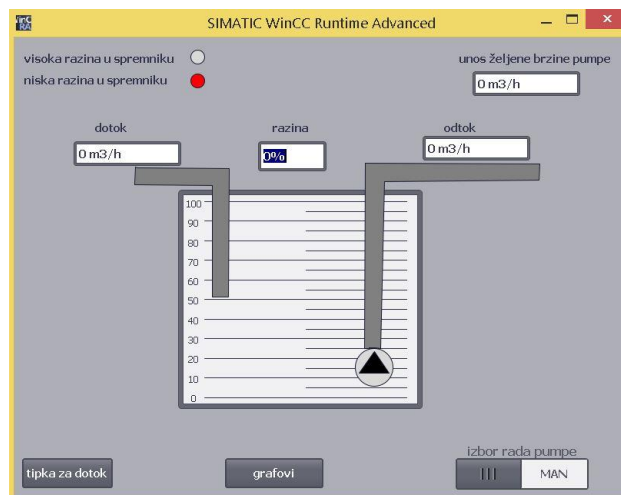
SIMATIC WinCC Runtime Advanced

visoka razina u spremniku
niska razina u spremniku

unos željene brzine pumpe
0 m3/h

dotok
0 m3/h

razina
0%

odtok
0 m3/h

100
90
80
70
60
50
40
30
20
10
0

tipka za dotok

grafovi

izbor rada pumpe
|||
MAN